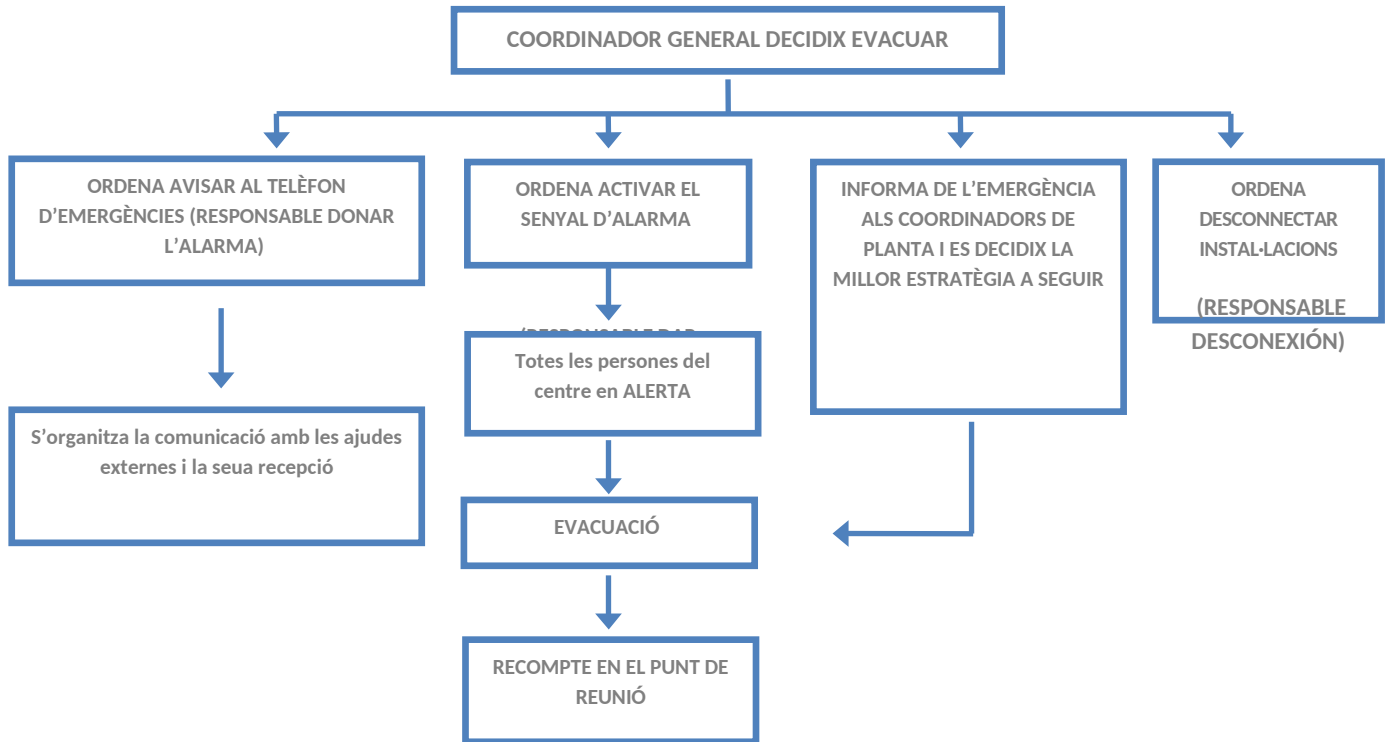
COORDINADOR GENERAL DECIDIX EVACUAR

ORDENA AVISAR AL TELÈFON D'EMERGÈNCIES (RESPONSABLE DONAR L'ALARMA)

ORDENA ACTIVAR EL SENYAL D'ALARMA

INFORMA DE L'EMERGÈNCIA ALS COORDINADORS DE PLANTA I ES DECIDIX LA MILLOR ESTRATÈGIA A SEGUIR

ORDENA DESCONNECTAR INSTAL·LACIONS

(RESPONSABLE DESCONEXIÓN)

S'organitza la comunicació amb les ajudes externes i la seua recepció

(RESPONSABLE DAR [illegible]

Totes les persones del centre en ALERTA

EVACUACIÓ

RECOMPTE EN EL PUNT DE REUNIÓ